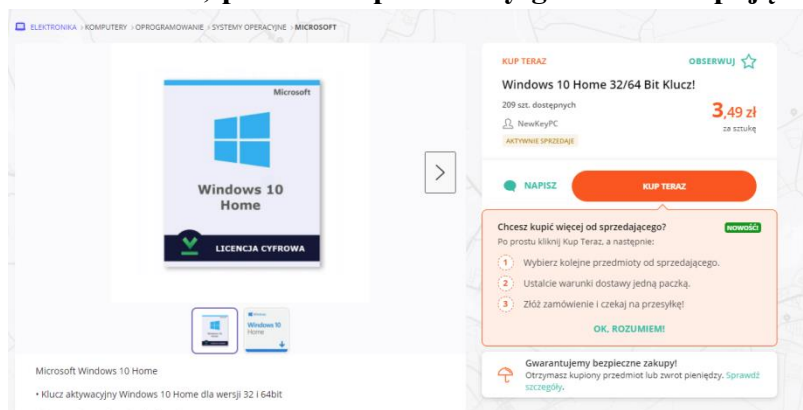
ELEKTRONIKA › KOMPUTERY › OPROGRAMOWANIE › SYSTEMY OPERACYJNE › MICROSOFT

Microsoft

Windows 10 Home

LICENCJA CYFROWA

Windows 10 Home

Microsoft Windows 10 Home

• Klucz aktywacyjny Windows 10 Home dla wersji 32 i 64bit

KUP TERAZ

OBSERWUJ

Windows 10 Home 32/64 Bit Klucz!

209 szt. dostępnych

3,49 zł
za sztukę

NewKeyPC

AKTYWNIE SPRZEDAJE

NAPISZ

KUP TERAZ

Chcesz kupić więcej od sprzedającego?

NOWOŚĆ

Po prostu kliknij Kup Teraz, a następnie:

1 Wybierz kolejne przedmioty od sprzedającego.

2 Ustalcie warunki dostawy jedną paczką.

3 Złóż zamówienie i czekaj na przesyłkę!

OK, ROZUMIEM!

Gwarantujemy bezpieczne zakupy!

Otrzymasz kupiony przedmiot lub zwrot pieniędzy. Sprawdź szczegóły.